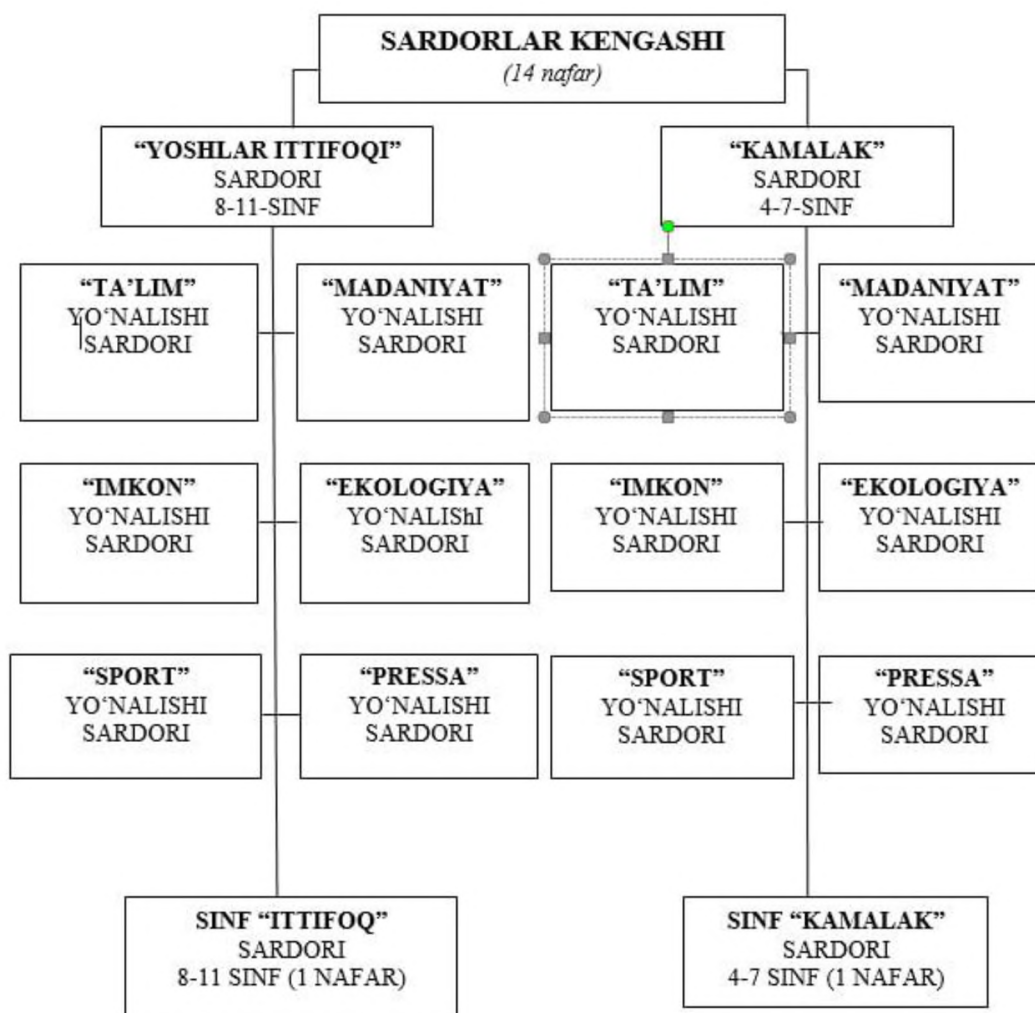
SARDORLAR KENGASHI
(14 nafar)

"YOSHLAR ITTIFOQI"
SARDORI
8-11-SINF

"KAMALAK"
SARDORI
4-7-SINF

"TA'LIM"
YO'NALISHI
SARDORI

"MADANIYAT"
YO'NALISHI
SARDORI

"TA'LIM"
YO'NALISHI
SARDORI

"MADANIYAT"
YO'NALISHI
SARDORI

"IMKON"
YO'NALISHI
SARDORI

"EKOLOGIYA"
YO'NALIShI
SARDORI

"IMKON"
YO'NALISHI
SARDORI

"EKOLOGIYA"
YO'NALISHI
SARDORI

"SPORT"
YO'NALISHI
SARDORI

"PRESSA"
YO'NALISHI
SARDORI

"SPORT"
YO'NALISHI
SARDORI

"PRESSA"
YO'NALISHI
SARDORI

SINF "ITTIFOQ"
SARDORI
8-11 SINF (1 NAFAR)

SINF "KAMALAK"
SARDORI
4-7 SINF (1 NAFAR)